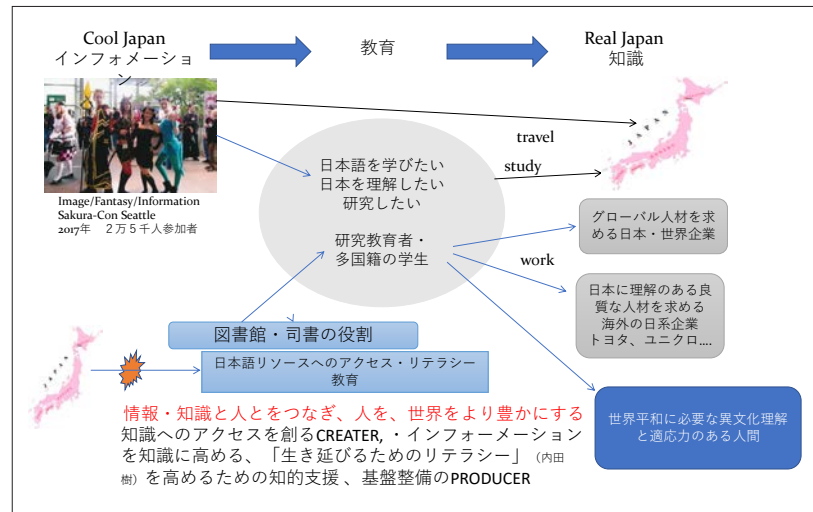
Cool Japan
インフォメーション

教育

Real Japan
知識

Image/Fantasy/Information
Sakura-Con Seattle
2017年　2万5千人参加者

travel

study

日本語を学びたい
日本を理解したい
研究したい

研究教育者・
多国籍の学生

グローバル人材を求める日本・世界企業

work

日本に理解のある良質な人材を求める海外の日系企業
トヨタ、ユニクロ....

図書館・司書の役割

日本語リソースへのアクセス・リテラシー教育

世界平和に必要な異文化理解と適応力のある人間

情報・知識と人とをつなぎ、人を、世界をより豊かにする
知識へのアクセスを創るCREATER, ・インフォーメーションを知識に高める、「生き延びるためのリテラシー」（内田樹）を高めるための知的支援 、基盤整備のPRODUCER